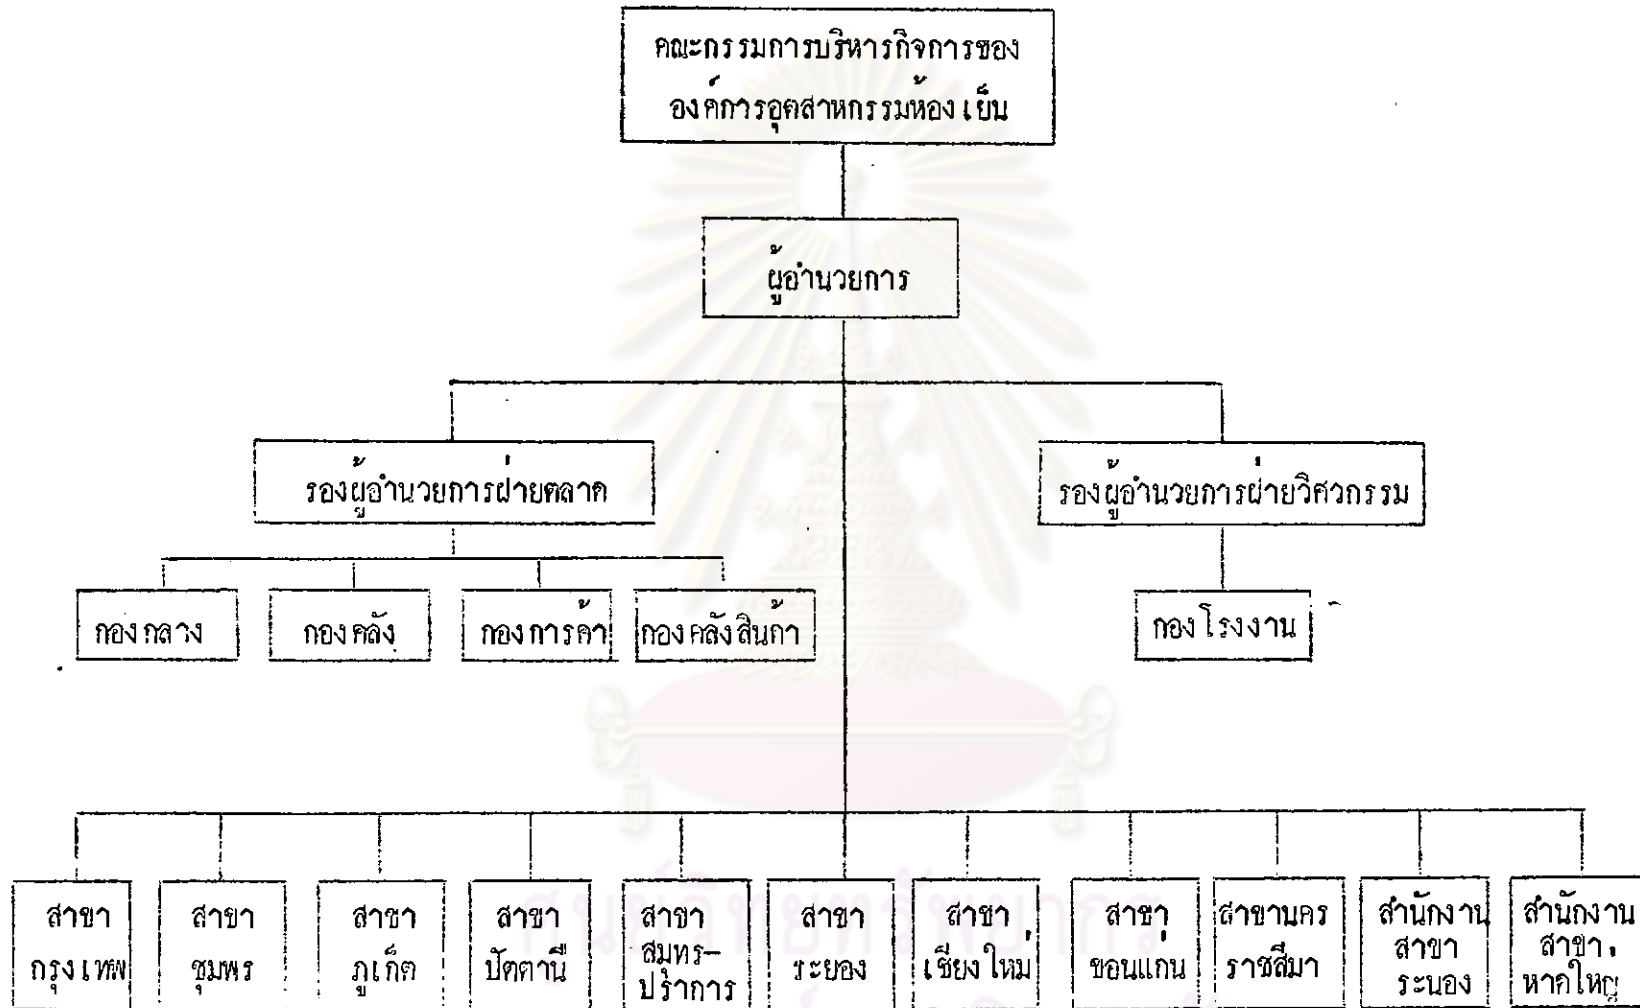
คณะกรรมการบริหารกิจการของ องค์การอุตสาหกรรมห้องเย็น

ผู้อำนวยการ

รองผู้อำนวยการฝ่ายตลาด

รองผู้อำนวยการฝ่ายวิศวกรรม

กองกลาง

กองคลัง

กองการค้า

กองคลังสินค้า

กองโรงงาน

สาขา กรุงเทพ

สาขา ชุมพร

สาขา ภูเก็ต

สาขา ปัตตานี

สาขา สมุทร-ปราการ

สาขา ระยอง

สาขา เชียงใหม่

สาขา ขอนแกน

สาขานคร ราชสีมา

สำนักงาน สาขา ระนอง

สำนักงาน สาขา หาดใหญ่